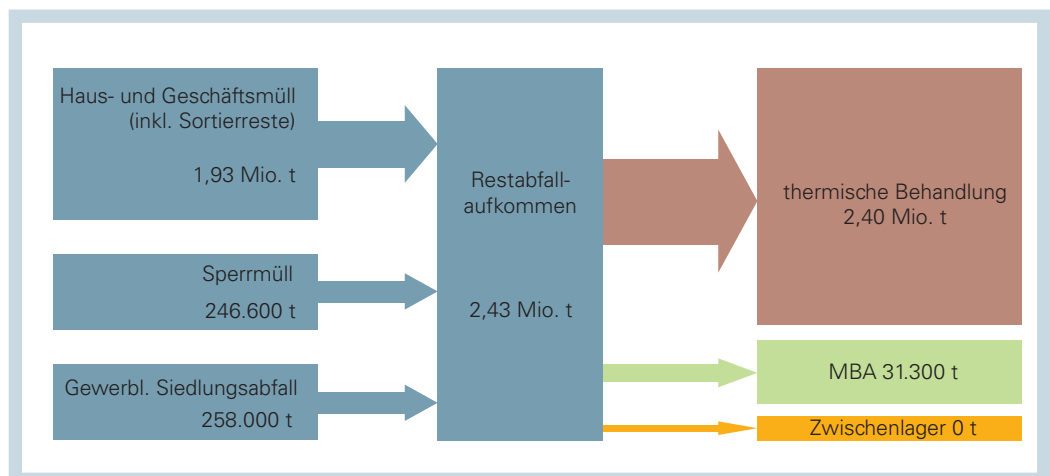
Haus- und Geschäftsmüll (inkl. Sortierreste)

1,93 Mio. t

Sperrmüll

246.600 t

Gewerbl. Siedlungsabfall

258.000 t

Restabfallaufkommen

2,43 Mio. t

thermische Behandlung 2,40 Mio. t

MBA 31.300 t

Zwischenlager 0 t